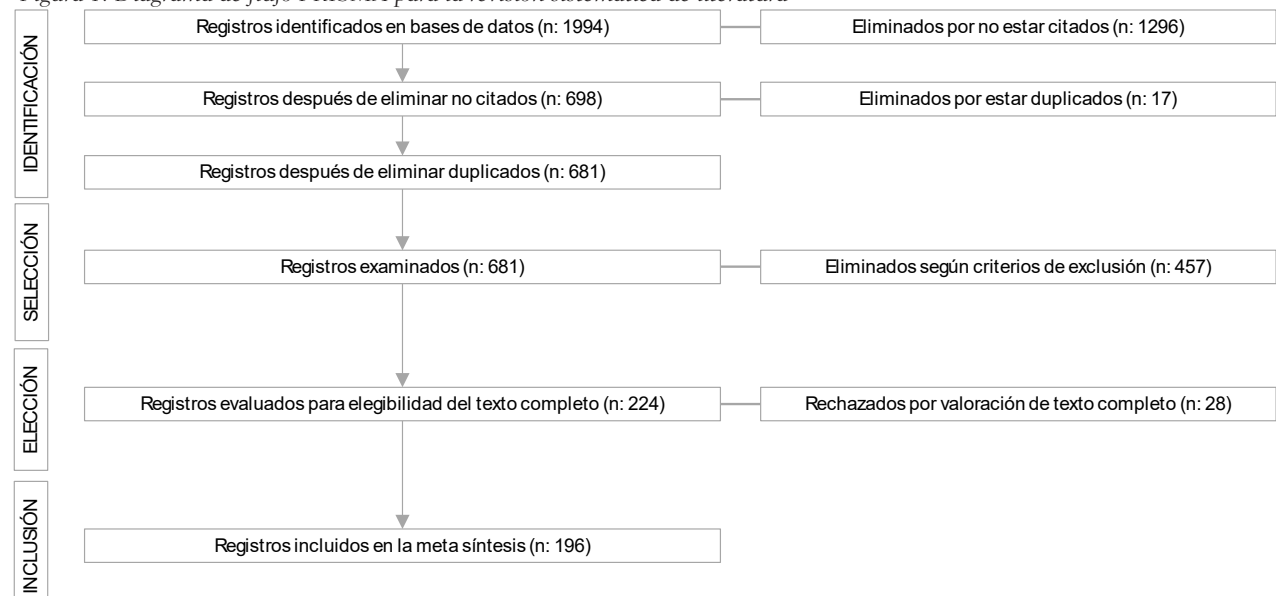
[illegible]

IDENTIFICACIÓN

Registros identificados en bases de datos (n: 1994)

Eliminados por no estar citados (n: 1296)

Registros después de eliminar no citados (n: 698)

Eliminados por estar duplicados (n: 17)

Registros después de eliminar duplicados (n: 681)

SELECCIÓN

Registros examinados (n: 681)

Eliminados según criterios de exclusión (n: 457)

ELECCIÓN

Registros evaluados para elegibilidad del texto completo (n: 224)

Rechazados por valoración de texto completo (n: 28)

INCLUSIÓN

Registros incluidos en la meta síntesis (n: 196)